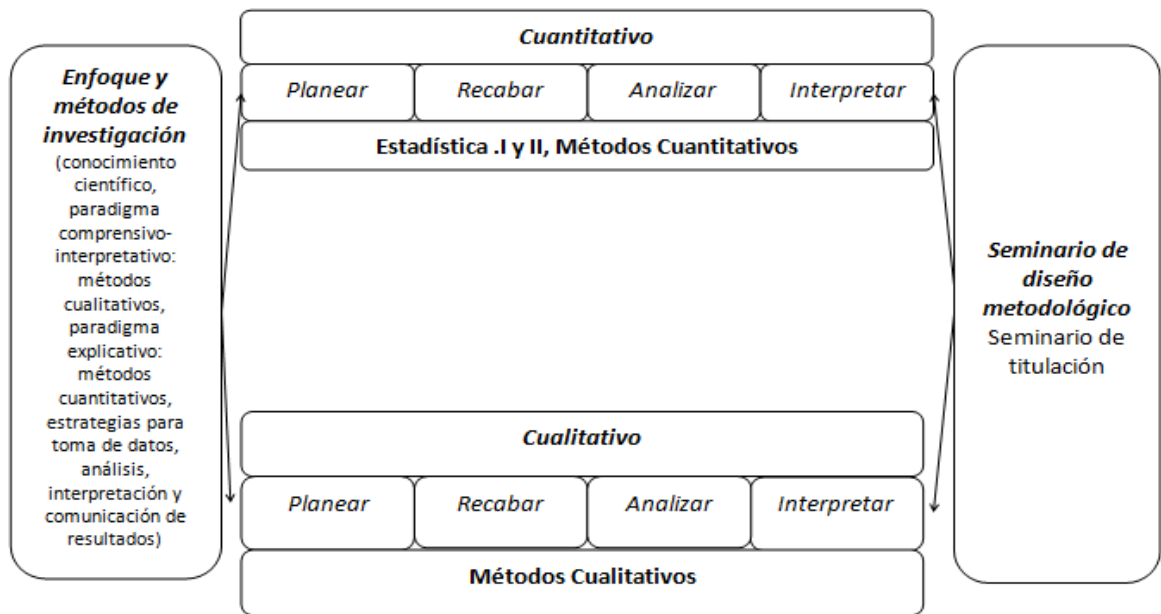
Enfoque y métodos de investigación (conocimiento científico, paradigma comprensivo-interpretativo: métodos cualitativos, paradigma explicativo: métodos cuantitativos, estrategias para toma de datos, análisis, interpretación y comunicación de resultados)

Cuantitativo

| Planear | Recabar | Analizar | Interpretar |
|---|---|---|---|

Estadística .I y II, Métodos Cuantitativos

Cualitativo

| Planear | Recabar | Analizar | Interpretar |
|---|---|---|---|

Métodos Cualitativos

Seminario de diseño metodológico
Seminario de titulación